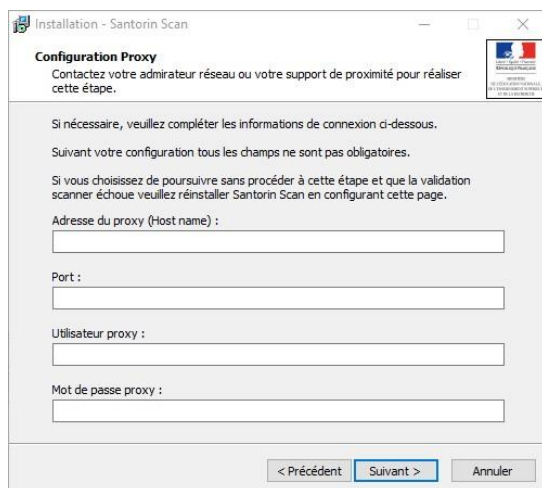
Installation - Santorin Scan

Configuration Proxy
Contactez votre admirateur réseau ou votre support de proximité pour réaliser cette étape.

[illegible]

Si nécessaire, veuillez compléter les informations de connexion ci-dessous.

Suivant votre configuration tous les champs ne sont pas obligatoires.

Si vous choisissez de poursuivre sans procéder à cette étape et que la validation scanner échoue veuillez réinstaller Santorin Scan en configurant cette page.

Adresse du proxy (Host name) :

Port :

Utilisateur proxy :

Mot de passe proxy :

< Précédent   Suivant >   Annuler